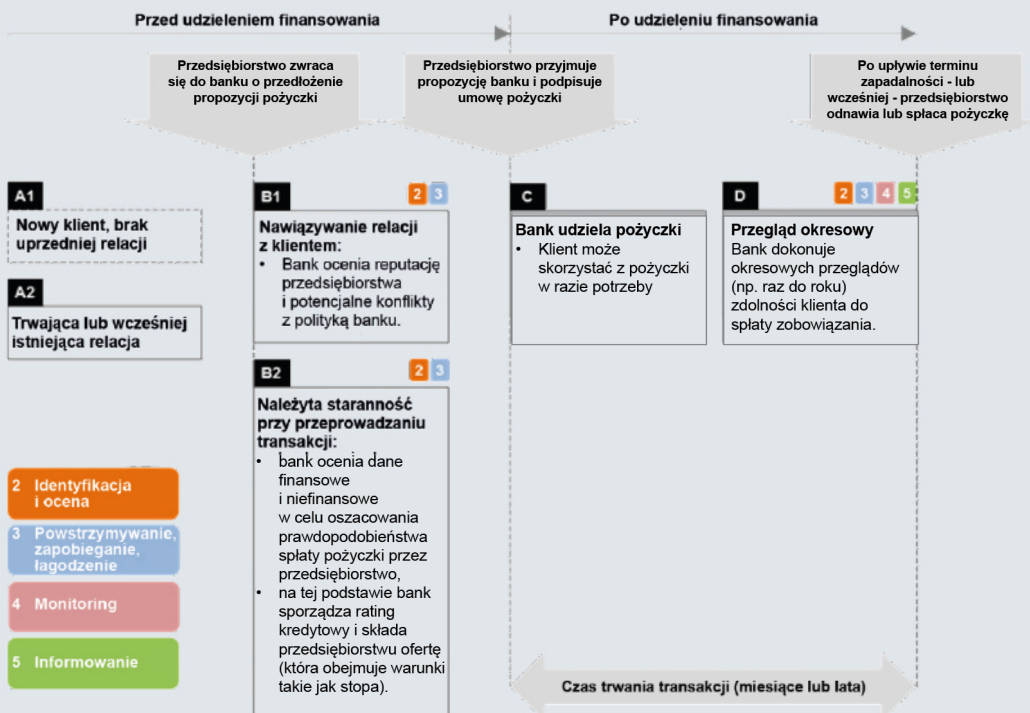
Przed udzieleniem finansowania

Po udzieleniu finansowania

Przedsiębiorstwo zwraca się do banku o przedłożenie propozycji pożyczki

Przedsiębiorstwo przyjmuje propozycję banku i podpisuje umowę pożyczki

Po upływie terminu zapadalności - lub wcześniej - przedsiębiorstwo odnawia lub spłaca pożyczkę

A1
Nowy klient, brak uprzedniej relacji

A2
Trwająca lub wcześniej istniejąca relacja

B1 2 3
Nawiązywanie relacji z klientem:
• Bank ocenia reputację przedsiębiorstwa i potencjalne konflikty z polityką banku.

B2 2 3
Należyta staranność przy przeprowadzaniu transakcji:
• bank ocenia dane finansowe i niefinansowe w celu oszacowania prawdopodobieństwa spłaty pożyczki przez przedsiębiorstwo,
• na tej podstawie bank sporządza rating kredytowy i składa przedsiębiorstwu ofertę (która obejmuje warunki takie jak stopa).

C
Bank udziela pożyczki
• Klient może skorzystać z pożyczki w razie potrzeby

D 2 3 4 5
Przegląd okresowy
Bank dokonuje okresowych przeglądów (np. raz do roku) zdolności klienta do spłaty zobowiązania.

2 Identyfikacja i ocena

3 Powstrzymywanie, zapobieganie, łagodzenie

4 Monitoring

5 Informowanie

Czas trwania transakcji (miesiące lub lata)